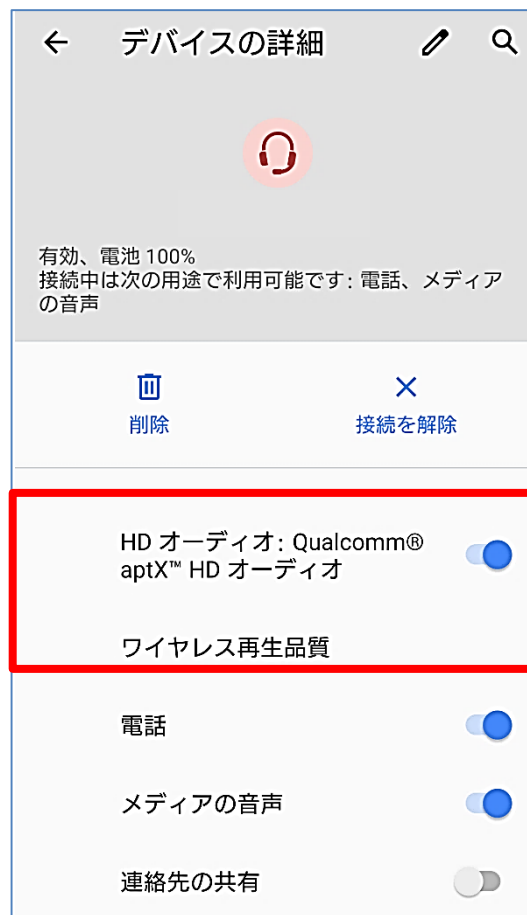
デバイスの詳細

有効、電池 100%
接続中は次の用途で利用可能です: 電話、メディアの音声

削除

接続を解除

HD オーディオ: Qualcomm® aptX™ HD オーディオ

ワイヤレス再生品質

電話

メディアの音声

連絡先の共有